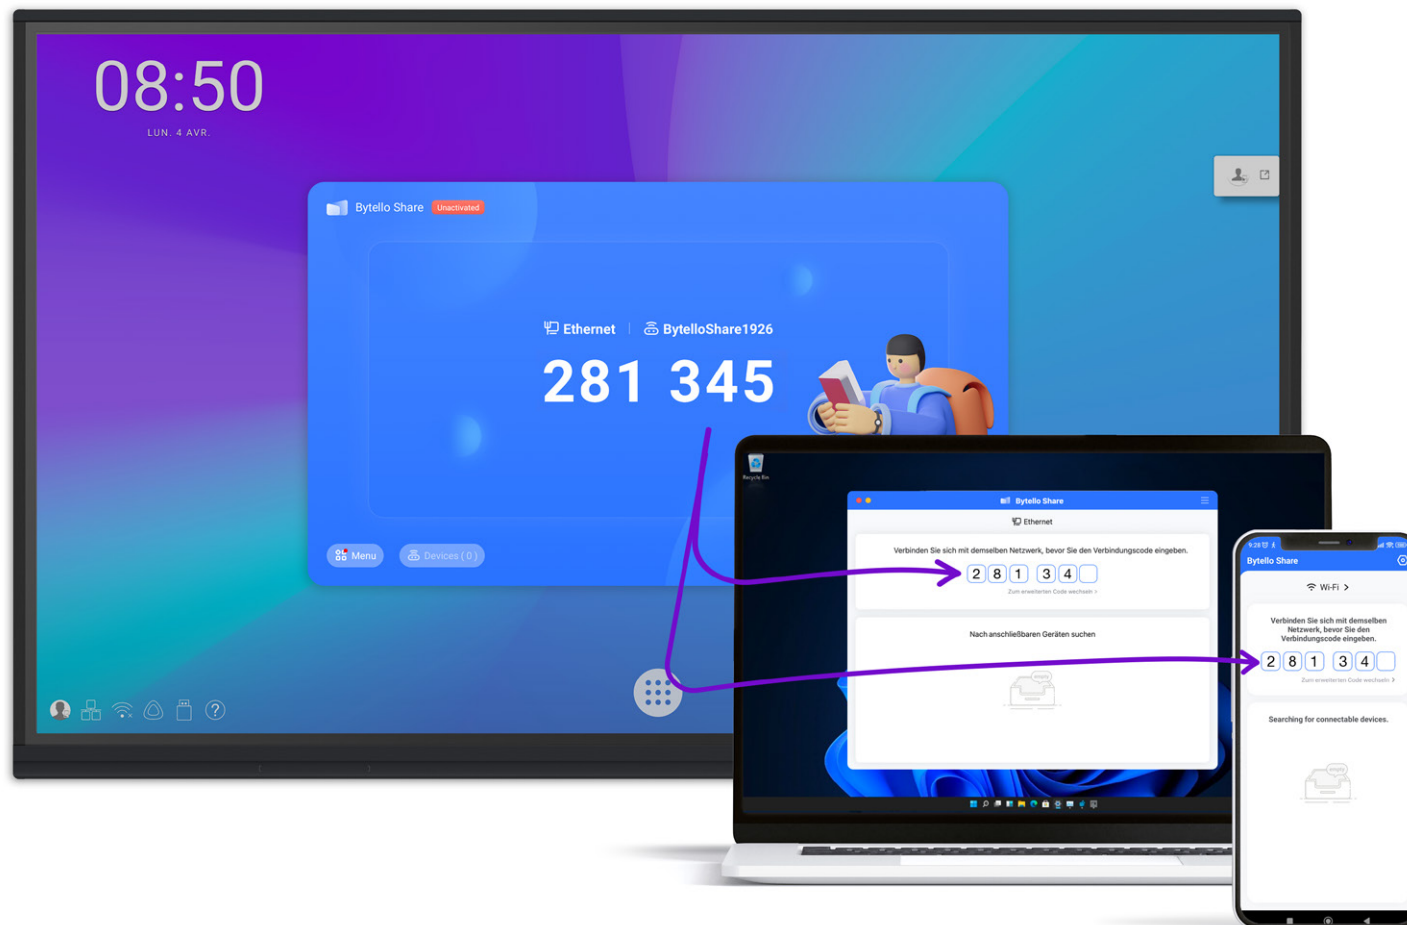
08:50
LUN. 4 AVR.

Bytello Share Unactivated

Ethernet | BytelloShare1926

281 345

Menu Devices ( 0 )

Recycle Bin

Bytello Share

Ethernet

Verbinden Sie sich mit demselben Netzwerk, bevor Sie den Verbindungscode eingeben.

2 8 1 3 4

Zum erweiterten Code wechseln >

Nach anschließbaren Geräten suchen

empty

9:28

Bytello Share

Wi-Fi >

Verbinden Sie sich mit demselben Netzwerk, bevor Sie den Verbindungscode eingeben.

2 8 1 3 4

Zum erweiterten Code wechseln >

Searching for connectable devices.

empty